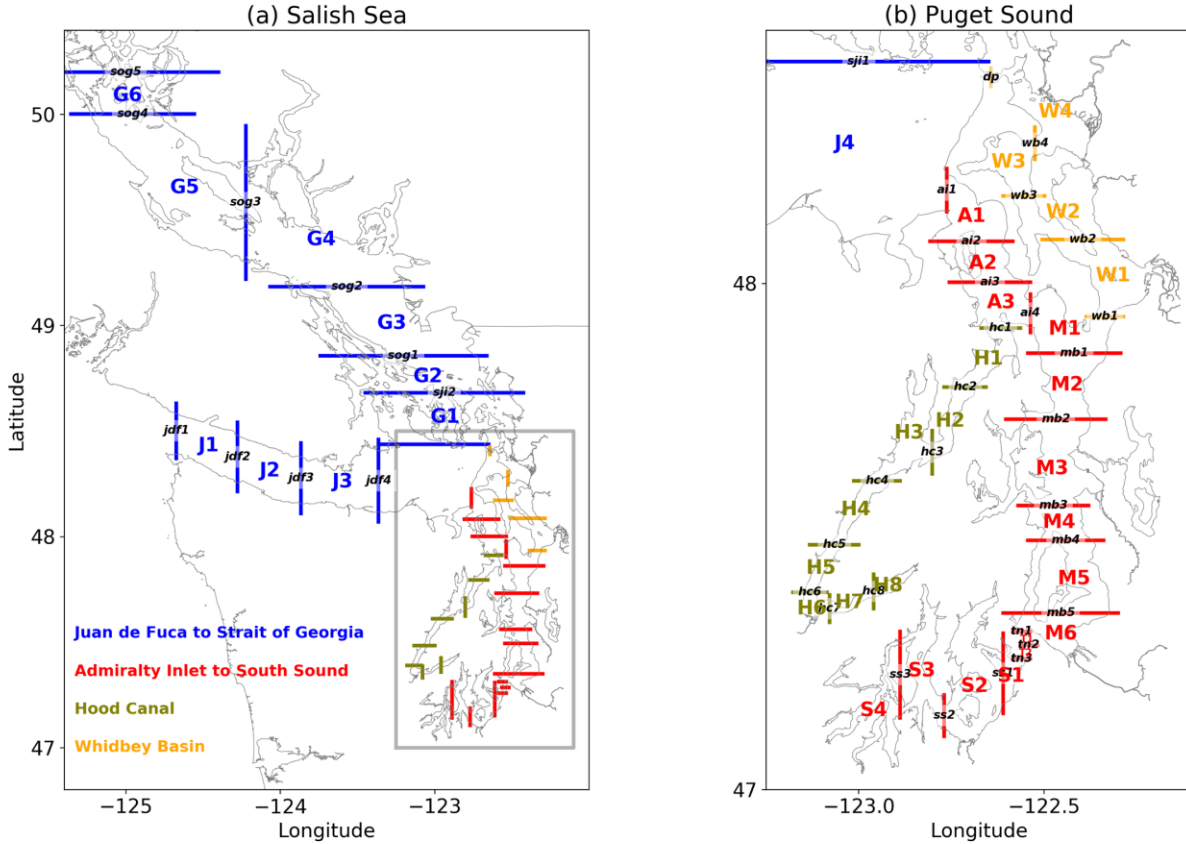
(a) Salish Sea

sog5
G6
sog4
G5
sog3
G4
sog2
G3
sog1
G2
sji2
G1
jdf1
J1
jdf2
J2
jdf3
J3
jdf4

Juan de Fuca to Strait of Georgia
Admiralty Inlet to South Sound
Hood Canal
Whidbey Basin

Latitude
50
49
48
47
−125
−124
−123
Longitude

(b) Puget Sound

sji1
dp
W4
J4
wb4
W3
ai1
wb3
W2
A1
ai2
wb2
A2
W1
ai3
A3
ai4
wb1
hc1
M1
H1
mb1
hc2
M2
H2
mb2
H3
hc3
M3
hc4
mb3
H4
M4
mb4
hc5
H5
M5
hc6
H8
hc8
H6
hc7
H7
mb5
tn1
M6
tn2
tn3
S3
ss1
ss3
S2
S1
S4
ss2

48
47
−123.0
−122.5
Longitude